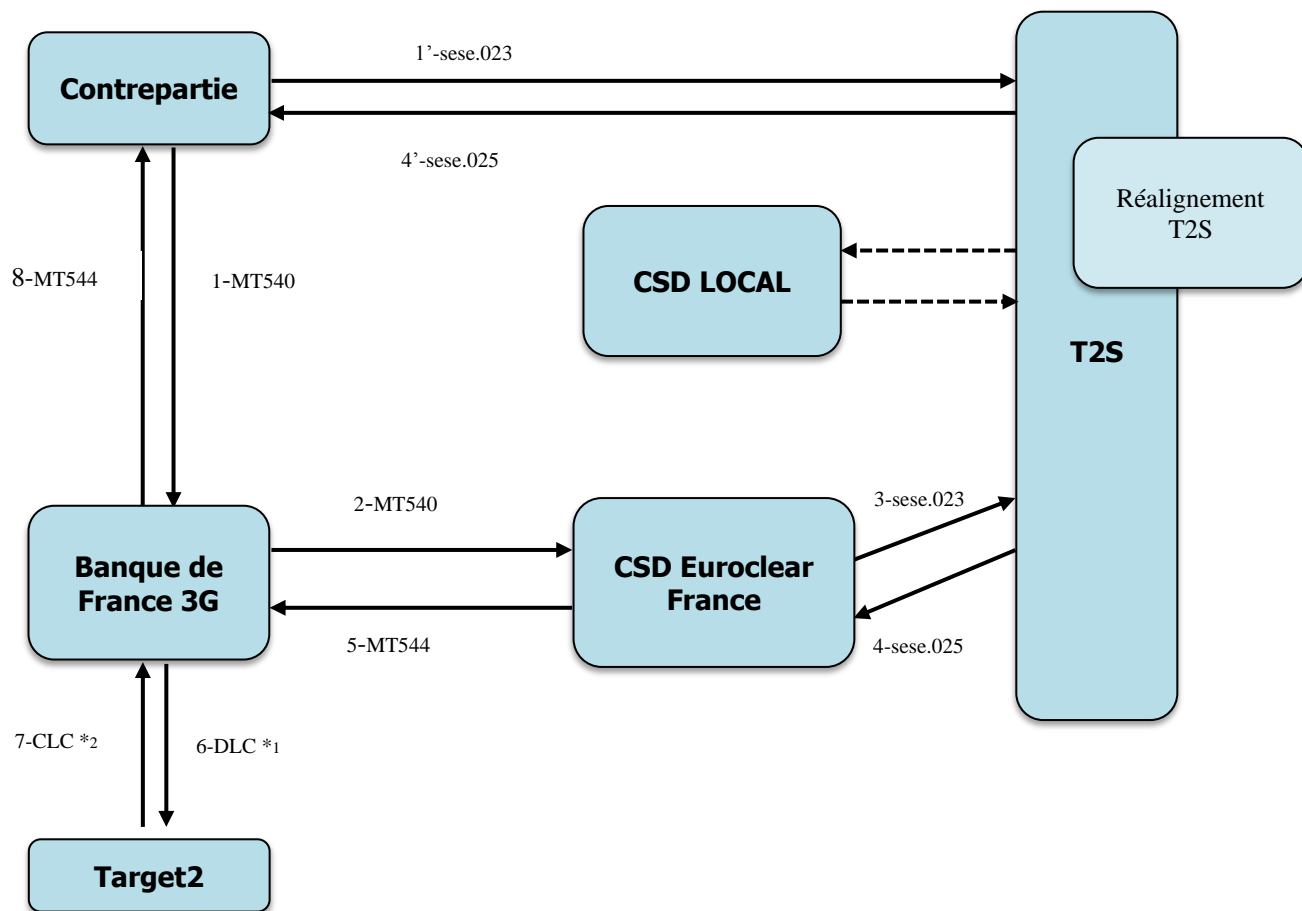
Contrepartie

1'-sese.023

4'-sese.025

Réalignement T2S

CSD LOCAL

T2S

8-MT544

1-MT540

2-MT540

3-sese.023

Banque de France 3G

CSD Euroclear France

5-MT544

4-sese.025

7-CLC $*_2$

6-DLC $*_1$

Target2